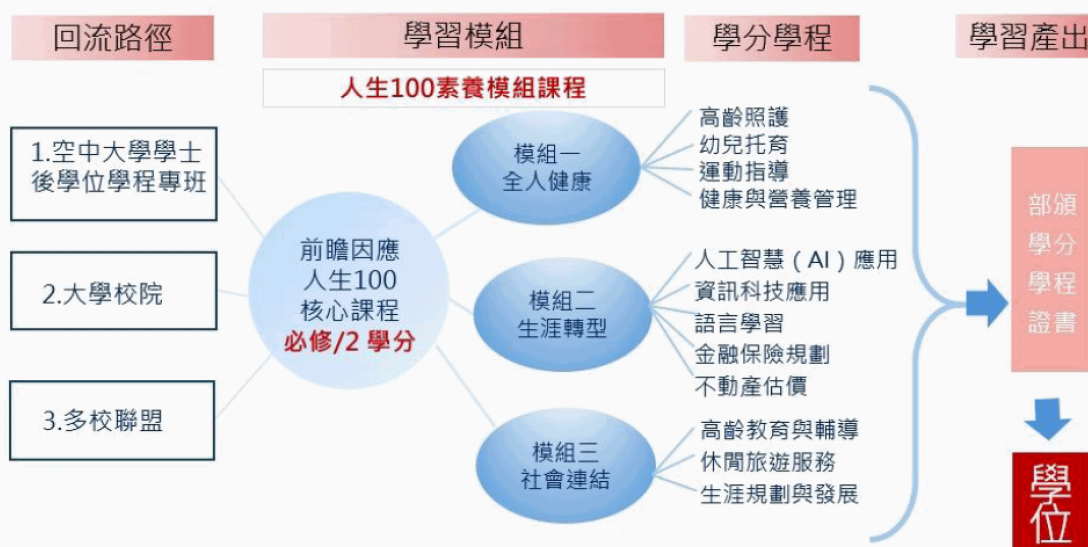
回流路徑

學習模組

學分學程

學習產出

人生100素養模組課程

1.空中大學學士後學位學程專班

2.大學校院

3.多校聯盟

前瞻因應
人生100
核心課程
必修/2 學分

模組一
全人健康

高齡照護
幼兒托育
運動指導
健康與營養管理

模組二
生涯轉型

人工智慧（AI）應用
資訊科技應用
語言學習
金融保險規劃
不動產估價

模組三
社會連結

高齡教育與輔導
休閒旅遊服務
生涯規劃與發展

部頒
學分
學程
證書

學
位